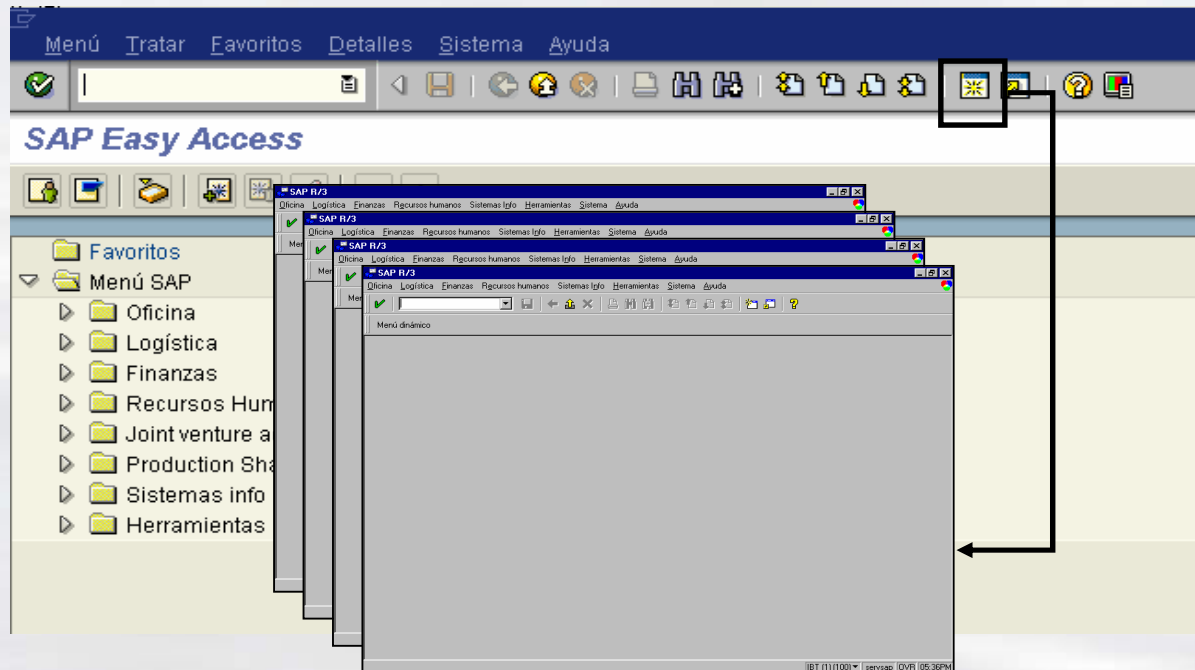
Menú Tratar Favoritos Detalles Sistema Ayuda

SAP Easy Access

Favoritos
Menú SAP
Oficina
Logística
Finanzas
Recursos Hum
Joint venture a
Production Sha
Sistemas info
Herramientas

SAP R/3
Oficina Logística Finanzas Recursos humanos Sistemas Info Herramientas Sistema Ayuda
Menú

SAP R/3
Oficina Logística Finanzas Recursos humanos Sistemas Info Herramientas Sistema Ayuda
Menú

SAP R/3
Oficina Logística Finanzas Recursos humanos Sistemas Info Herramientas Sistema Ayuda
Menú

SAP R/3
Oficina Logística Finanzas Recursos humanos Sistemas Info Herramientas Sistema Ayuda
Menú dinámico

IBT (1) (100) servsap OVR 05:36PM